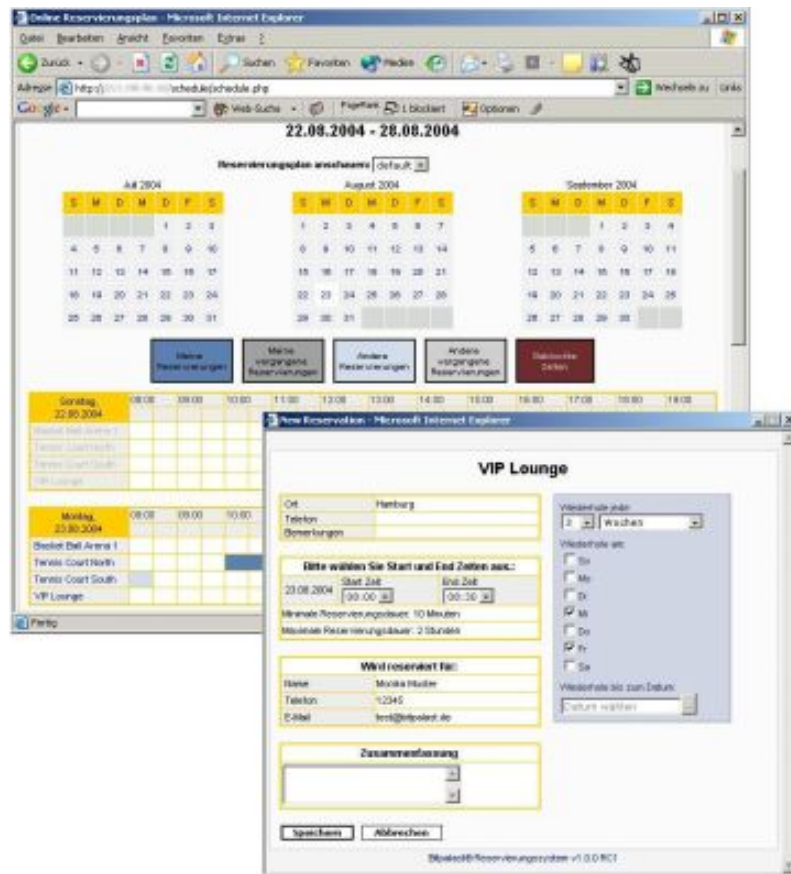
Online Reservierungsplan - Microsoft Internet Explorer

Datei Bearbeiten Ansicht Favoriten Extras ?

Zurück Suchen Favoriten Medien

Adresse http://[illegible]/schedule/schedule.php Wechseln zu Links

Google Web-Suche PageRank 1 blockiert Optionen

22.08.2004 - 28.08.2004

Reservierungsplan anschauen: default

Juli 2004

| S | M | D | M | D | F | S |
|---|---|---|---|---|---|---|
| | | | | 1 | 2 | 3 |
| 4 | 5 | 6 | 7 | 8 | 9 | 10 |
| 11 | 12 | 13 | 14 | 15 | 16 | 17 |
| 18 | 19 | 20 | 21 | 22 | 23 | 24 |
| 25 | 26 | 27 | 28 | 29 | 30 | 31 |

August 2004

| S | M | D | M | D | F | S |
|---|---|---|---|---|---|---|
| 1 | 2 | 3 | 4 | 5 | 6 | 7 |
| 8 | 9 | 10 | 11 | 12 | 13 | 14 |
| 15 | 16 | 17 | 18 | 19 | 20 | 21 |
| 22 | 23 | 24 | 25 | 26 | 27 | 28 |
| 29 | 30 | 31 | | | | |

September 2004

| S | M | D | M | D | F | S |
|---|---|---|---|---|---|---|
| | | | 1 | 2 | 3 | 4 |
| 5 | 6 | 7 | 8 | 9 | 10 | 11 |
| 12 | 13 | 14 | 15 | 16 | 17 | 18 |
| 19 | 20 | 21 | 22 | 23 | 24 | 25 |
| 26 | 27 | 28 | 29 | 30 | | |

Meine Reservierungen | Meine vergangene Reservierungen | Andere Reservierungen | Andere vergangene Reservierungen | Blockierte Zeiten

Sonntag, 22.08.2004 08:00 09:00 10:00 11:00 12:00 13:00 14:00 15:00 16:00 17:00 18:00 19:00
Basket Ball Arena 1
Tennis Court North
Tennis Court South
VIP Lounge

Montag, 23.08.2004 08:00 09:00 10:00
Basket Ball Arena 1
Tennis Court North
Tennis Court South
VIP Lounge

Fertig

New Reservation - Microsoft Internet Explorer

VIP Lounge

| Ort | Hamburg |
|---|---|
| Telefon | |
| Bemerkungen | |

Bitte wählen Sie Start und End Zeiten aus.:
22.08.2004 Start Zeit 00:00 End Zeit 00:30
Minimale Reservierungsdauer: 10 Minuten
Maximale Reservierungsdauer: 2 Stunden

Wird reserviert für:

| Name | Monika Muster |
|---|---|
| Telefon | 12345 |
| E-Mail | test@bitpalast.de |

Zusammenfassung

Speichern Abbrechen

Wiederhole jede:
2 Wochen
Wiederhole am:
So
Mo
Di
Mi
Do
Fr
Sa
Wiederhole bis zum Datum:
Datum wählen

Bitpalast® Reservierungssystem v1.0.0 RC1